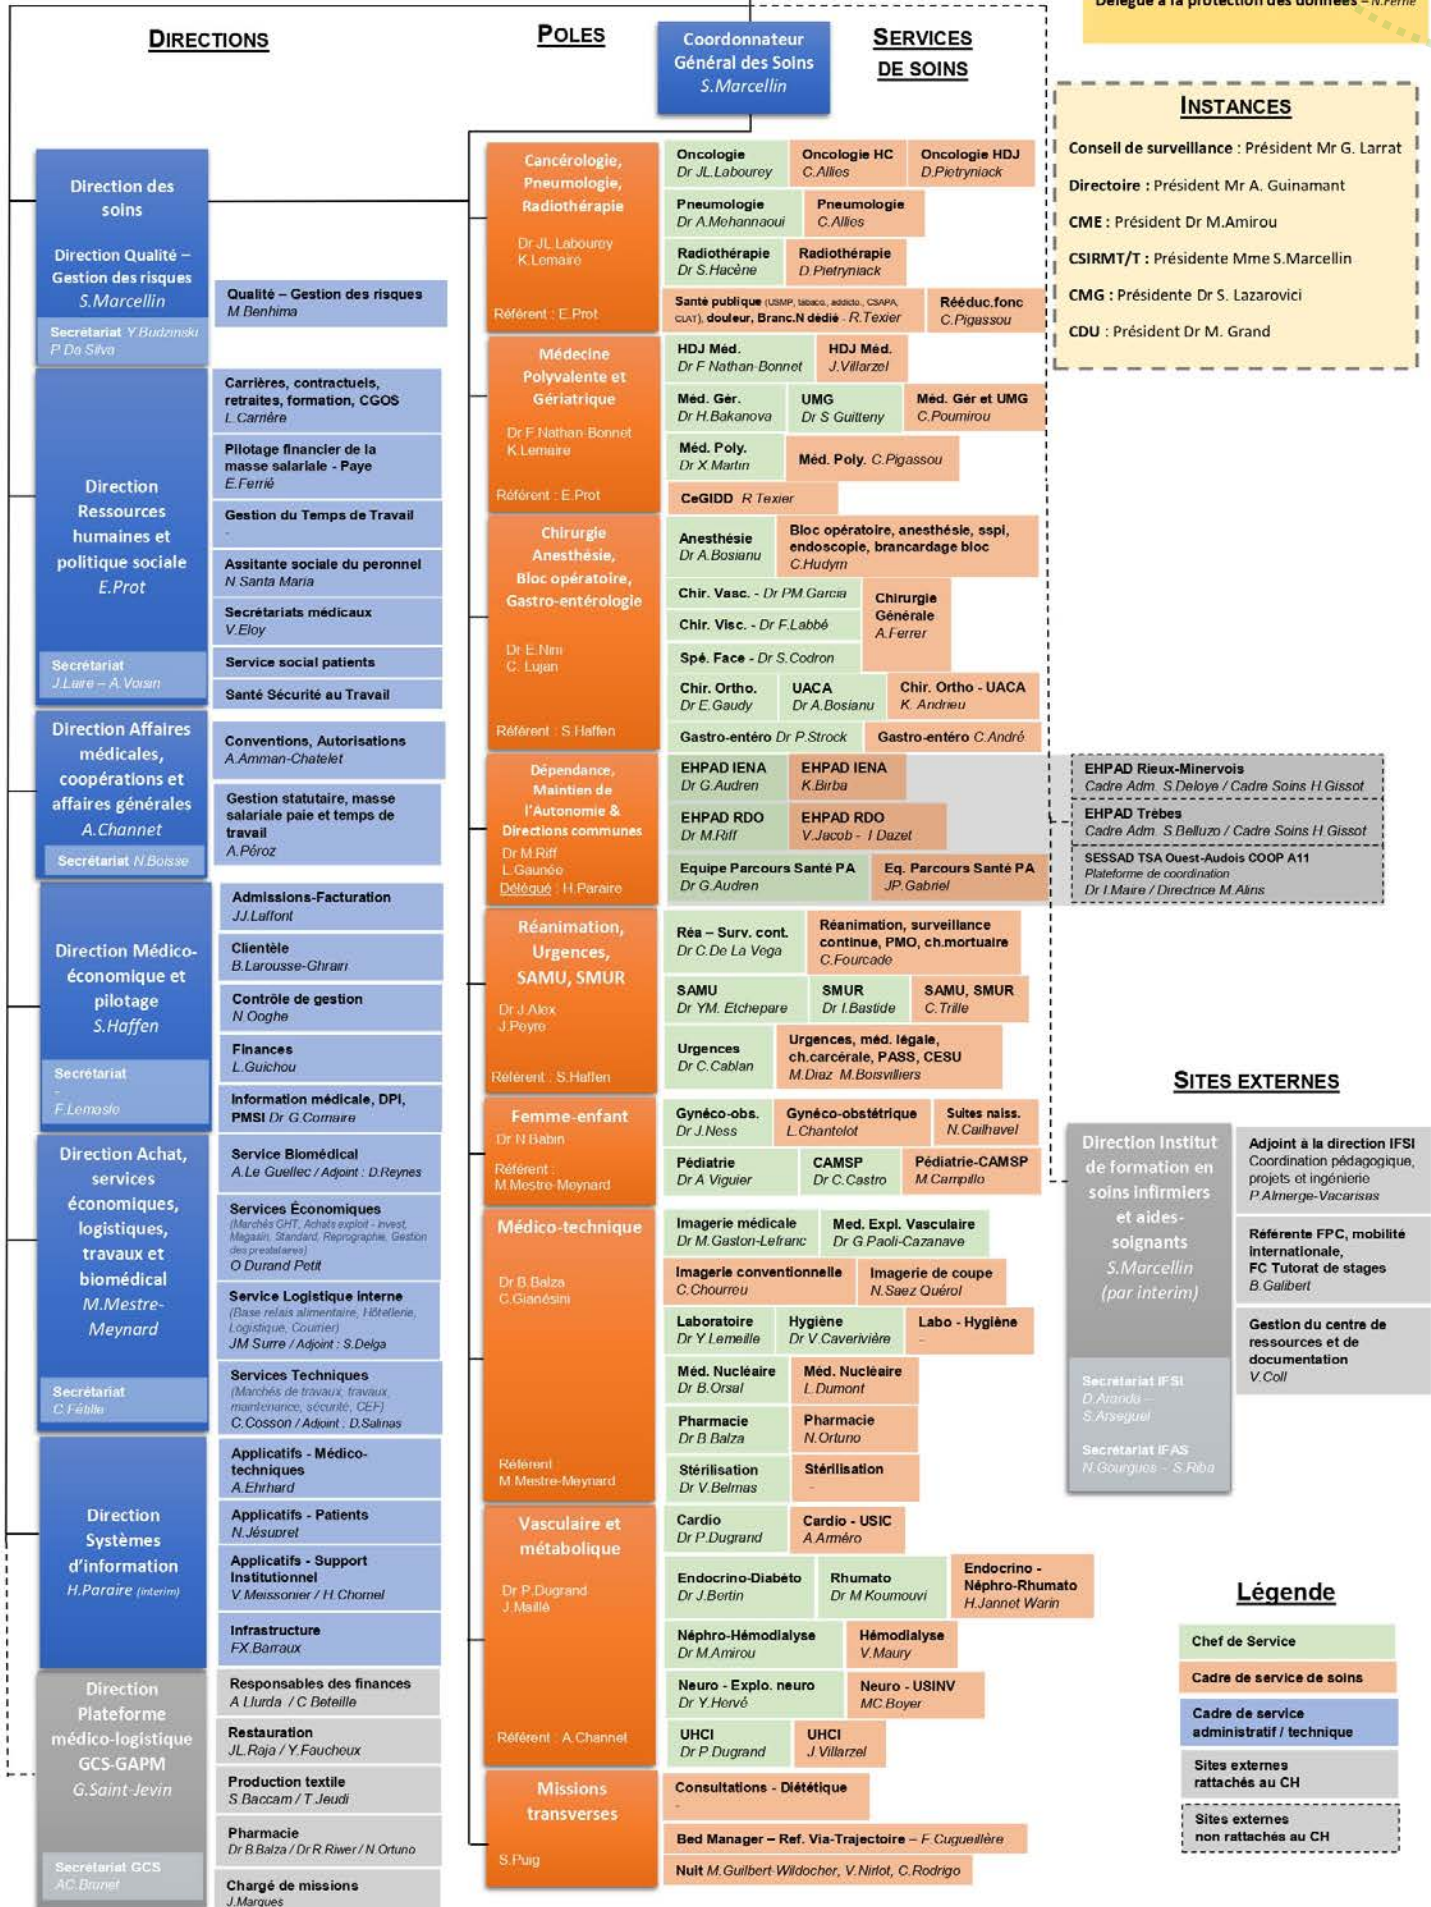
Délégué à la protection des données – N.Ferré

DIRECTIONS

POLES

Coordonnateur Général des Soins S.Marcellin

SERVICES DE SOINS

INSTANCES

Conseil de surveillance : Président Mr G. Larrat

Directoire : Président Mr A. Guinamant

CME : Président Dr M.Amirou

CSIRMT/T : Présidente Mme S.Marcellin

CMG : Présidente Dr S. Lazarovici

CDU : Président Dr M. Grand

Direction des soins

Direction Qualité – Gestion des risques S.Marcellin

Secrétariat Y.Budzinski P.Da Silva

Qualité – Gestion des risques M.Benhima

Direction Ressources humaines et politique sociale E.Prot

Secrétariat J.Laire – A.Voisin

Carrières, contractuels, retraites, formation, CGOS L.Carrière

Pilotage financier de la masse salariale - Paye E.Ferrié

Gestion du Temps de Travail -

Assitante sociale du peronnel N.Santa Maria

Secrétariats médicaux V.Eloy

Service social patients

Santé Sécurité au Travail

Direction Affaires médicales, coopérations et affaires générales A.Channet

Secrétariat N.Boisse

Conventions, Autorisations A.Amman-Chatelet

Gestion statutaire, masse salariale paie et temps de travail A.Péroz

Direction Médico-économique et pilotage S.Haffen

Secrétariat - F.Lemasle

Admissions-Facturation JJ.Laffont

Clientèle B.Larousse-Ghrairi

Contrôle de gestion N.Ooghe

Finances L.Guichou

Information médicale, DPI, PMSI Dr G.Comaire

Direction Achat, services économiques, logistiques, travaux et biomédical M.Mestre-Meynard

Secrétariat C.Fébile

Service Biomédical A.Le Guellec / Adjoint : D.Reynes

Services Économiques (Marchés GHT, Achats exploit - invest, Magasin, Standard, Reprographie, Gestion des prestataires) O.Durand Petit

Service Logistique Interne (Base relais alimentaire, Hôtellerie, Logistique, Courrier) JM Surre / Adjoint : S.Delga

Services Techniques (Marchés de travaux, travaux, maintenance, sécurité, CEF) C.Cosson / Adjoint : D.Salinas

Direction Systèmes d'information H.Paraire (interim)

Applicatifs - Médico-techniques A.Ehrhard

Applicatifs - Patients N.Jésupret

Applicatifs - Support Institutionnel V.Meissonier / H.Chomel

Infrastructure FX.Barraux

Direction Plateforme médico-logistique GCS-GAPM G.Saint-Jevin

Secrétariat GCS AC.Brunet

Responsables des finances A.Llurda / C.Beteille

Restauration JL.Raja / Y.Faucheux

Production textile S.Baccam / T.Jeudi

Pharmacie Dr B.Balza / Dr R.Riwer / N.Ortuno

Chargé de missions J.Marques

Cancérologie, Pneumologie, Radiothérapie
Dr JL.Labourey K.Lemaire
Référent : E.Prot

Oncologie Dr JL.Labourey | Oncologie HC C.Allies | Oncologie HDJ D.Pietryniack
Pneumologie Dr A.Mehannaoui | Pneumologie C.Allies
Radiothérapie Dr S.Hacène | Radiothérapie D.Pietryniack
Santé publique (USMP, tabaco, addicto, CSAPA, CLAT), douleur, Branc.N dédié - R.Texier | Rééduc.fonc C.Pigassou

Médecine Polyvalente et Gériatrique
Dr F.Nathan-Bonnet K.Lemaire
Référent : E.Prot

HDJ Méd. Dr F.Nathan-Bonnet | HDJ Méd. J.Villarzel
Méd. Gér. Dr H.Bakanova | UMG Dr S.Guitteny | Méd. Gér et UMG C.Poumirou
Méd. Poly. Dr X.Martin | Méd. Poly. C.Pigassou
CeGIDD R.Texier

Chirurgie Anesthésie, Bloc opératoire, Gastro-entérologie
Dr E.Nini C. Lujan
Référent : S.Haffen

Anesthésie Dr A.Bosianu | Bloc opératoire, anesthésie, sspi, endoscopie, brancardage bloc C.Hudym
Chir. Vasc. - Dr PM.Garcia | Chirurgie Générale A.Ferrer
Chir. Visc. - Dr F.Labbé
Spé. Face - Dr S.Codron
Chir. Ortho. Dr E.Gaudy | UACA Dr A.Bosianu | Chir. Ortho - UACA K. Andrieu
Gastro-entéro Dr P.Strock | Gastro-entéro C.André

Dépendance, Maintien de l'Autonomie & Directions communes
Dr M.Riff L.Gaunée
Délégué : H.Paraire

EHPAD IENA Dr G.Audren | EHPAD IENA K.Birba
EHPAD RDO Dr M.Riff | EHPAD RDO V.Jacob - I.Dazet
Equipe Parcours Santé PA Dr G.Audren | Eq. Parcours Santé PA JP.Gabriel

EHPAD Rieux-Minervois Cadre Adm. S.Deloye / Cadre Soins H.Gissot
EHPAD Trèbes Cadre Adm. S.Belluzo / Cadre Soins H.Gissot
SESSAD TSA Ouest-Audois COOP A11 Plateforme de coordination Dr I.Maire / Directrice M.Alins

Réanimation, Urgences, SAMU, SMUR
Dr J.Alox J.Peyre
Référent : S.Haffen

Réa – Surv. cont. Dr C.De La Vega | Réanimation, surveillance continue, PMO, ch.mortuaire C.Fourcade
SAMU Dr YM. Etchepare | SMUR Dr I.Bastide | SAMU, SMUR C.Trille
Urgences Dr C.Cablan | Urgences, méd. légale, ch.carcérale, PASS, CESU M.Diaz M.Boisvilliers

Femme-enfant
Dr N.Babin
Référent : M.Mestre-Meynard

Gynéco-obs. Dr J.Ness | Gynéco-obstétrique L.Chantolot | Suites naiss. N.Cailhavel
Pédiatrie Dr A.Viguier | CAMSP Dr C.Castro | Pédiatrie-CAMSP M.Campillo

Médico-technique
Dr B.Balza C.Gianésini
Référent : M.Mestre-Meynard

Imagerie médicale Dr M.Gaston-Lefranc | Med. Expl. Vasculaire Dr G.Paoli-Cazanave
Imagerie conventionnelle C.Chourreu | Imagerie de coupe N.Saez Quérol
Laboratoire Dr Y.Lemeille | Hygiène Dr V.Caverivière | Labo - Hygiène -
Méd. Nucléaire Dr B.Orsal | Méd. Nucléaire L.Dumont
Pharmacie Dr B.Balza | Pharmacie N.Ortuno
Stérilisation Dr V.Belmas | Stérilisation -

Vasculaire et métabolique
Dr P.Dugrand J.Maillé
Référent : A.Channet

Cardio Dr P.Dugrand | Cardio - USIC A.Améro
Endocrino-Diabéto Dr J.Bertin | Rhumato Dr M.Koumouvi | Endocrino - Néphro-Rhumato H.Jannet Warin
Néphro-Hémodialyse Dr M.Amirou | Hémodialyse V.Maury
Neuro - Explo. neuro Dr Y.Hervé | Neuro - USINV MC.Boyer
UHCI Dr P.Dugrand | UHCI J.Villarzel

Missions transverses
S.Puig

Consultations - Diététique -
Bed Manager – Ref. Via-Trajectoire – F.Cugueillère
Nuit M.Guilbert-Wildocher, V.Nirlot, C.Rodrigo

SITES EXTERNES

Direction Institut de formation en soins infirmiers et aides-soignants S.Marcellin (par interim)

Secrétariat IFSI D.Aranda – S.Arseguel

Secrétariat IFAS N.Gourgues – S.Riba

Adjoint à la direction IFSI Coordination pédagogique, projets et ingénierie P.Almerge-Vacarisas

Référente FPC, mobilité internationale, FC Tutorat de stages B.Galibert

Gestion du centre de ressources et de documentation V.Coll

Légende

Chef de Service

Cadre de service de soins

Cadre de service administratif / technique

Sites externes rattachés au CH

Sites externes non rattachés au CH